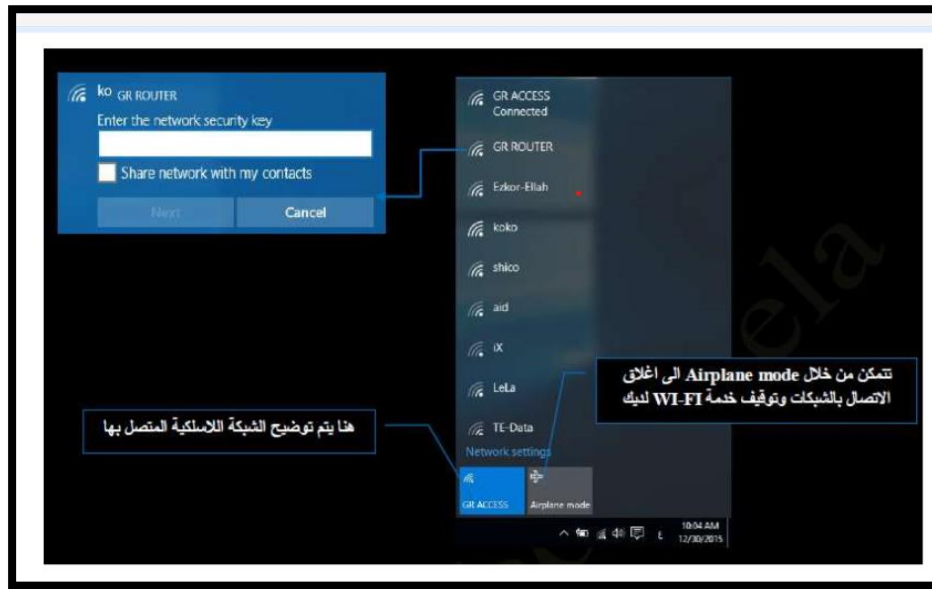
ko GR ROUTER
Enter the network security key
Share network with my contacts
Next
Cancel

GR ACCESS
Connected
GR ROUTER
Ezkor-Ellah
koko
shico
aid
iX
LeLa
TE-Data
Network settings
GR ACCESS
Airplane mode
10:04 AM
12/30/2015

تتمكن من خلال Airplane mode الى اغلاق الاتصال بالشبكات وتوقيف خدمة WI-FI لديك

هنا يتم توضيح الشبكة اللاسلكية المتصل بها